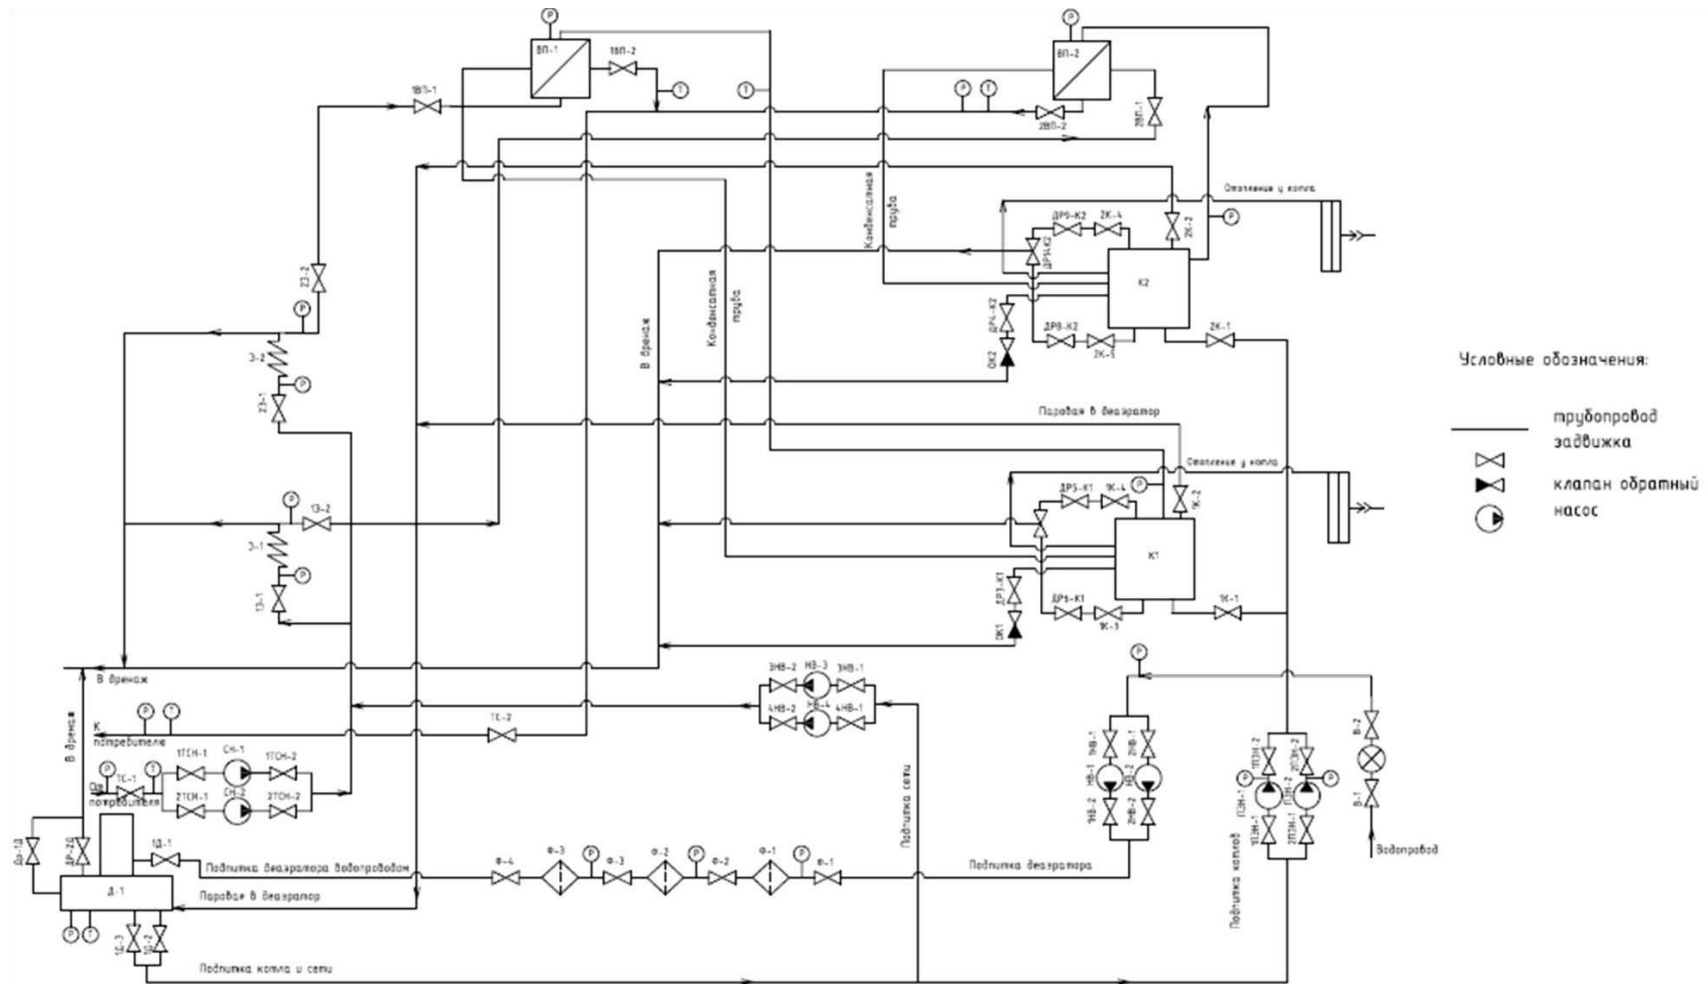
P
ВП-1
1ВП-2
T
T
P
ВП-2
P
T
2ВП-2
2ВП-1
1ВП-1
Отопление у котла
P
ДР9-К2
2К-4
2К-2
Конденсатная труба
ДР10-К2
К2
3З-2
P
Конденсатная труба
В дренаж
ДР4-К2
ДР8-К2
2К-5
2К-1
З-2
P
ОК2
Условные обозначения:
2З-1
Паровая в деаэратор
трубопровод
задвижка
клапан обратный
насос
Отопление у котла
P
1З-2
ДР5-К1
1К-4
P
1К-2
З-1
К1
P
ДР3-К1
1З-1
ДР7-К1
1К-1
1К-3
ОК1
P
В дренаж
3НВ-2
НВ-3
3НВ-1
4НВ-2
НВ-4
4НВ-1
P
T
ТС-2
К потребителю
1ТСН-1
СН-1
1ТСН-2
В дренаж
P
T
P
T
От потребителя
ТС-1
2ТСН-1
СН-2
2ТСН-2
1НВ-1
НВ-1
НВ-2
1НВ-2
2НВ-1
2НВ-2
2НВ-1
P
1ПЗН-1
ПЗН-1
ПЗН-2
2ПЗН-2
2ПЗН-1
1ПЗН-2
P
В-2
В-1
Подпитка сети
Подпитка котлов
Водопровод
Д-1Д
ДР-2Д
1Д-1
Подпитка деаэратора Водопроводом
Ф-4
Ф-3
P
Ф-3
Ф-2
P
Ф-2
Ф-1
P
Ф-1
Подпитка деаэратора
Д-1
Паровая в деаэратор
P
T
1Д-3
1Д-2
Подпитка котла и сети